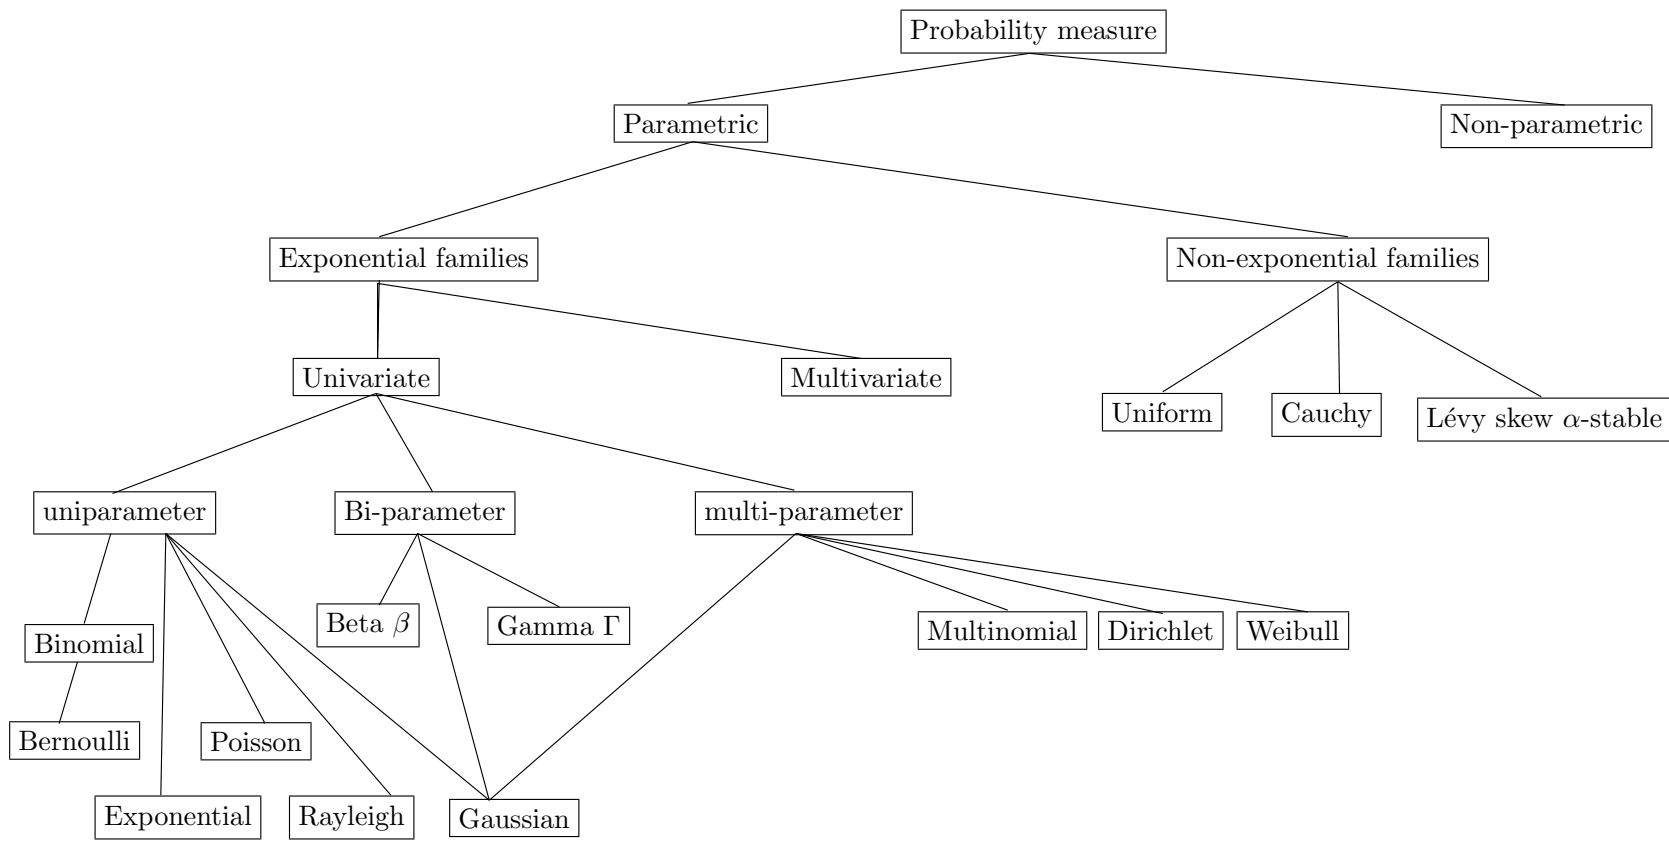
Probability measure

Parametric

Non-parametric

Exponential families

Non-exponential families

Univariate

Multivariate

Uniform

Cauchy

Lévy skew $\alpha$-stable

uniparameter

Bi-parameter

multi-parameter

Binomial

Beta $\beta$

Gamma $\Gamma$

Multinomial

Dirichlet

Weibull

Bernoulli

Poisson

Exponential

Rayleigh

Gaussian